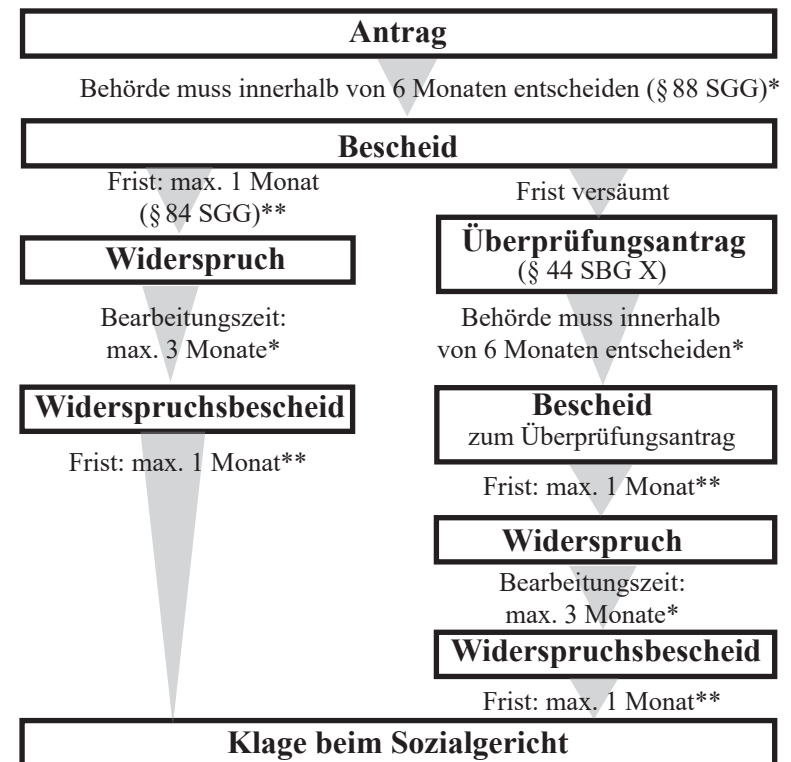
Antrag

Behörde muss innerhalb von 6 Monaten entscheiden (§ 88 SGG)*

Bescheid

Frist: max. 1 Monat (§ 84 SGG)**

Widerspruch

Bearbeitungszeit: max. 3 Monate*

Widerspruchsbescheid

Frist: max. 1 Monat**

Frist versäumt

Überprüfungsantrag (§ 44 SBG X)

Behörde muss innerhalb von 6 Monaten entscheiden*

Bescheid zum Überprüfungsantrag

Frist: max. 1 Monat**

Widerspruch

Bearbeitungszeit: max. 3 Monate*

Widerspruchsbescheid

Frist: max. 1 Monat**

Klage beim Sozialgericht